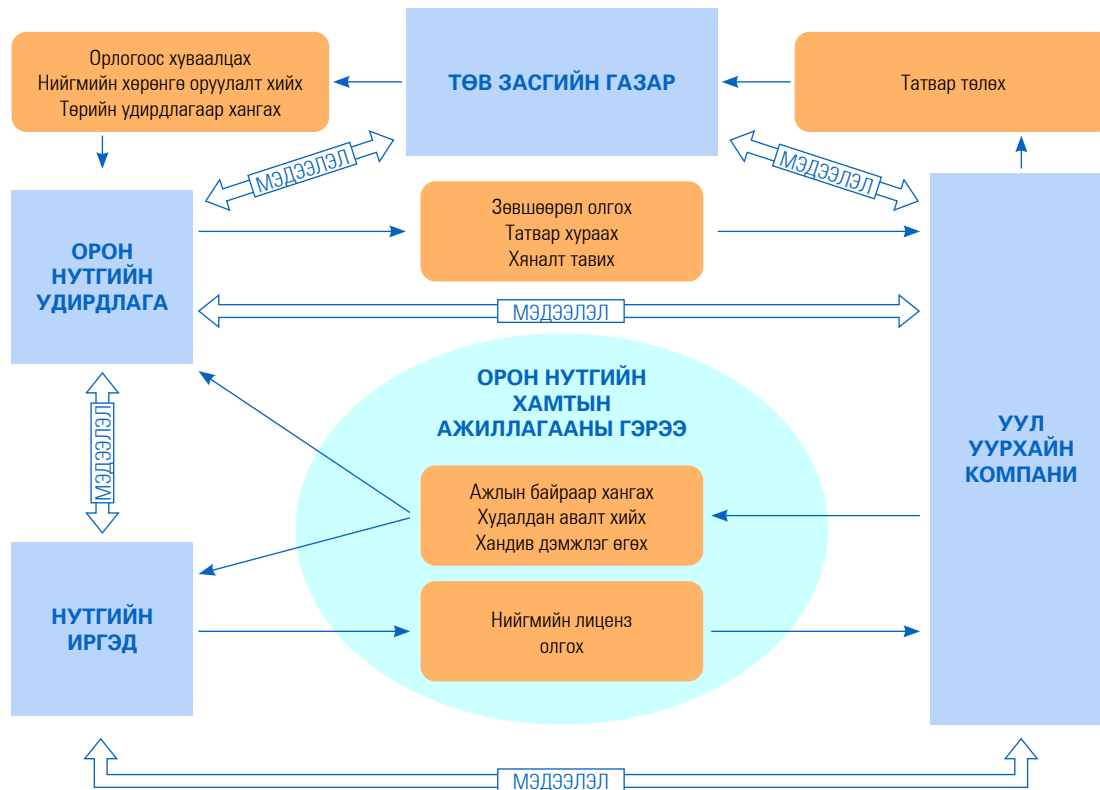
Орлогоос хуваалцах
Нийгмийн хөрөнгө оруулалт хийх
Төрийн удирдлагаар хангах

ТӨВ ЗАСГИЙН ГАЗАР

Татвар төлөх

МЭДЭЭЛЭЛ

МЭДЭЭЛЭЛ

ОРОН НУТГИЙН УДИРДЛАГА

Зөвшөөрөл олгох
Татвар хураах
Хяналт тавих

МЭДЭЭЛЭЛ

МЭДЭЭЛЭЛ

ОРОН НУТГИЙН ХАМТЫН АЖИЛЛАГААНЫ ГЭРЭЭ

УУЛ УУРХАЙН КОМПАНИ

Ажлын байраар хангах
Худалдан авалт хийх
Хандив дэмжлэг өгөх

НУТГИЙН ИРГЭД

Нийгмийн лиценз
олгох

МЭДЭЭЛЭЛ